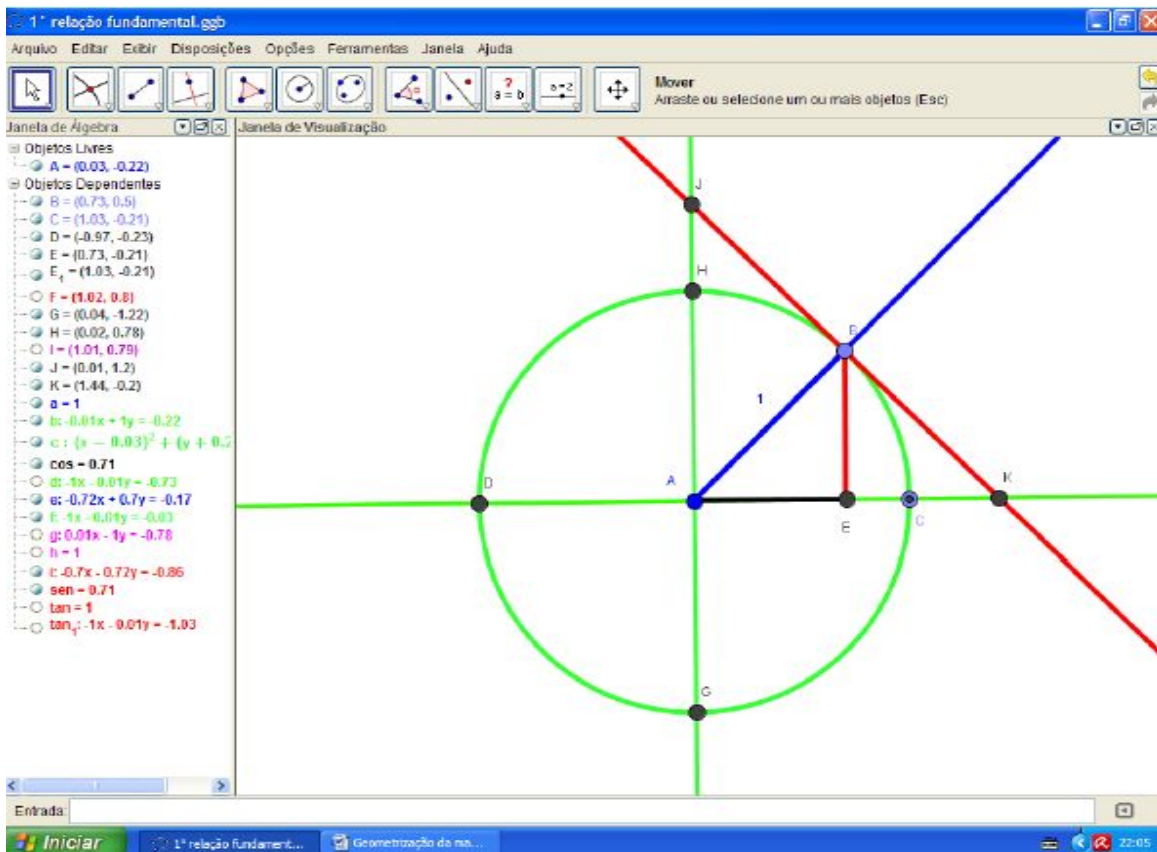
1° relação fundamental.ggb

Arquivo Editar Exibir Disposições Opções Ferramentas Janela Ajuda

Mover
Arraste ou selecione um ou mais objetos (Esc)

Janela de Álgebra

Janela de Visualização

Objetos Livres
A = (0.03, -0.22)
Objetos Dependentes
B = (0.73, 0.5)
C = (1.03, -0.21)
D = (-0.97, -0.23)
E = (0.73, -0.21)
$E_1$ = (1.03, -0.21)
F = (1.02, 0.8)
G = (0.04, -1.22)
H = (0.02, 0.78)
I = (1.01, 0.79)
J = (0.01, 1.2)
K = (1.44, -0.2)
a = 1
b: -0.01x + 1y = -0.22
c : $(x - 0.03)^2 + (y + 0.2$
cos = 0.71
d: -1x - 0.01y = -0.73
e: -0.72x + 0.7y = -0.17
f: -1x - 0.01y = -0.03
g: 0.01x - 1y = -0.78
h = 1
i: -0.7x - 0.72y = -0.86
sen = 0.71
tan = 1
$tan_1$: -1x - 0.01y = -1.03

J
H
B
1
D
A
E
C
K
G

Entrada:

Iniciar
1° relação fundament...
Geometrização da ma...
22:05